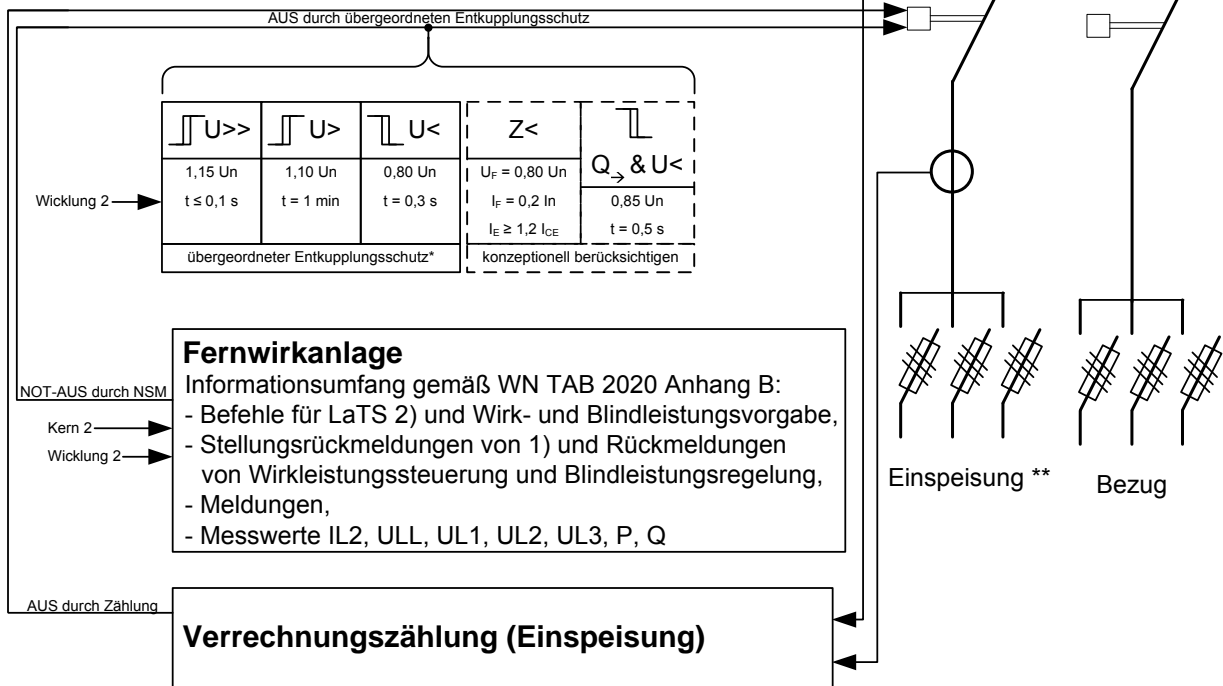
AUS durch übergeordneten Entkupplungsschutz

| U>> | U> | U< | Z< | $Q_{\rightarrow}$ & U< |
|---|---|---|---|---|
| 1,15 Un | 1,10 Un | 0,80 Un | $U_F$ = 0,80 Un | |
| t ≤ 0,1 s | t = 1 min | t = 0,3 s | $I_F$ = 0,2 In | 0,85 Un |
| | | | $I_E \geq 1,2\ I_{CE}$ | t = 0,5 s |
| übergeordneter Entkupplungsschutz* | | | konzeptionell berücksichtigen | |

Wicklung 2

Fernwirkanlage
Informationsumfang gemäß WN TAB 2020 Anhang B:
- Befehle für LaTS 2) und Wirk- und Blindleistungsvorgabe,
- Stellungsrückmeldungen von 1) und Rückmeldungen von Wirkleistungssteuerung und Blindleistungsregelung,
- Meldungen,
- Messwerte IL2, ULL, UL1, UL2, UL3, P, Q

NOT-AUS durch NSM
Kern 2
Wicklung 2

Einspeisung **
Bezug

AUS durch Zählung
Verrechnungszählung (Einspeisung)